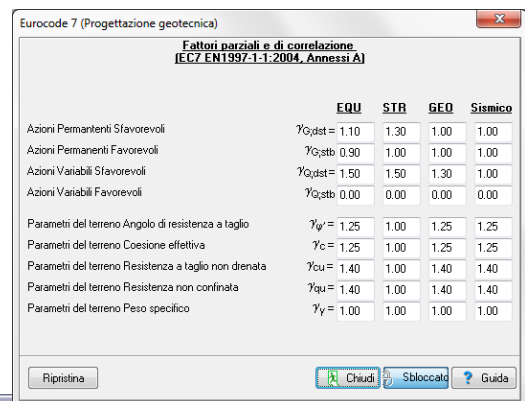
Eurocode 7 (Progettazione geotecnica)

Fattori parziali e di correlazione
[EC7 EN1997-1-1:2004, Annessi A]

| | | EQU | STR | GEO | Sismico |
|---|---|---|---|---|---|
| Azioni Permanenti Sfavorevoli | $\gamma_{G;dst}$ = | 1.10 | 1.30 | 1.00 | 1.00 |
| Azioni Permanenti Favorevoli | $\gamma_{G;stb}$ | 0.90 | 1.00 | 1.00 | 1.00 |
| Azioni Variabili Sfavorevoli | $\gamma_{Q;dst}$ = | 1.50 | 1.50 | 1.30 | 1.00 |
| Azioni Variabili Favorevoli | $\gamma_{Q;stb}$ | 0.00 | 0.00 | 0.00 | 0.00 |
| Parametri del terreno Angolo di resistenza a taglio | $\gamma_{\varphi'}$ = | 1.25 | 1.00 | 1.25 | 1.25 |
| Parametri del terreno Coesione effettiva | $\gamma_{c}$ = | 1.25 | 1.00 | 1.25 | 1.25 |
| Parametri del terreno Resistenza a taglio non drenata | $\gamma_{cu}$ = | 1.40 | 1.00 | 1.40 | 1.40 |
| Parametri del terreno Resistenza non confinata | $\gamma_{qu}$ = | 1.40 | 1.00 | 1.40 | 1.40 |
| Parametri del terreno Peso specifico | $\gamma_{\gamma}$ = | 1.00 | 1.00 | 1.00 | 1.00 |

Ripristina

Chiudi

Sbloccato

Guida